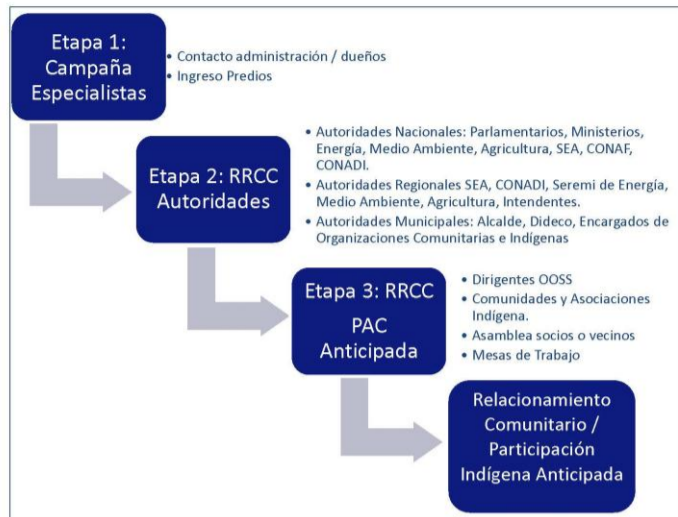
Etapa 1: Campaña Especialistas

• Contacto administración / dueños
• Ingreso Predios

Etapa 2: RRCC Autoridades

• Autoridades Nacionales: Parlamentarios, Ministerios, Energía, Medio Ambiente, Agricultura, SEA, CONAF, CONADI.
• Autoridades Regionales SEA, CONADI, Seremi de Energía, Medio Ambiente, Agricultura, Intendentes.
• Autoridades Municipales: Alcalde, Dideco, Encargados de Organizaciones Comunitarias e Indígenas

Etapa 3: RRCC PAC Anticipada

• Dirigentes OOSS
• Comunidades y Asociaciones Indígena.
• Asamblea socios o vecinos
• Mesas de Trabajo

Relacionamiento Comunitario / Participación Indígena Anticipada